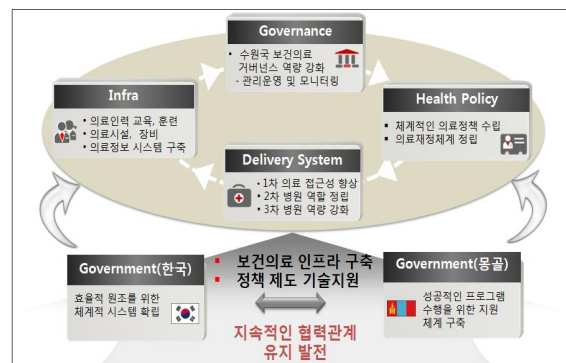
Governance

• 수원국 보건의료 거버넌스 역량 강화
- 관리운영 및 모니터링

Infra

• 의료인력 교육, 훈련
• 의료시설, 장비
• 의료정보 시스템 구축

Health Policy

• 체계적인 의료정책 수립
• 의료재정체계 정립

Delivery System

• 1차 의료 접근성 향상
• 2차 병원 역할 정립
• 3차 병원 역량 강화

Government(한국)

효율적 원조를 위한 체계적 시스템 확립

▪ 보건의료 인프라 구축
▪ 정책 제도 기술지원

지속적인 협력관계 유지 발전

Government(몽골)

성공적인 프로그램 수행을 위한 지원 체계 구축